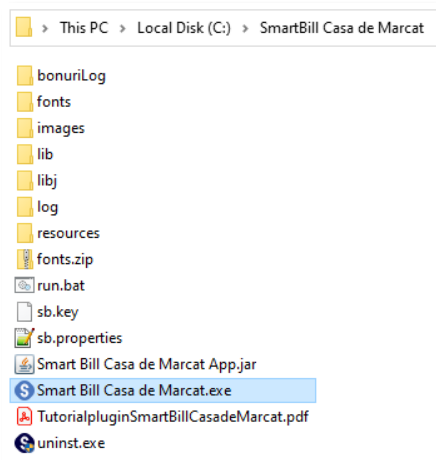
> This PC > Local Disk (C:) > SmartBill Casa de Marcat

bonuriLog
fonts
images
lib
libj
log
resources
fonts.zip
run.bat
sb.key
sb.properties
Smart Bill Casa de Marcat App.jar
Smart Bill Casa de Marcat.exe
TutorialpluginSmartBillCasadeMarcat.pdf
uninst.exe